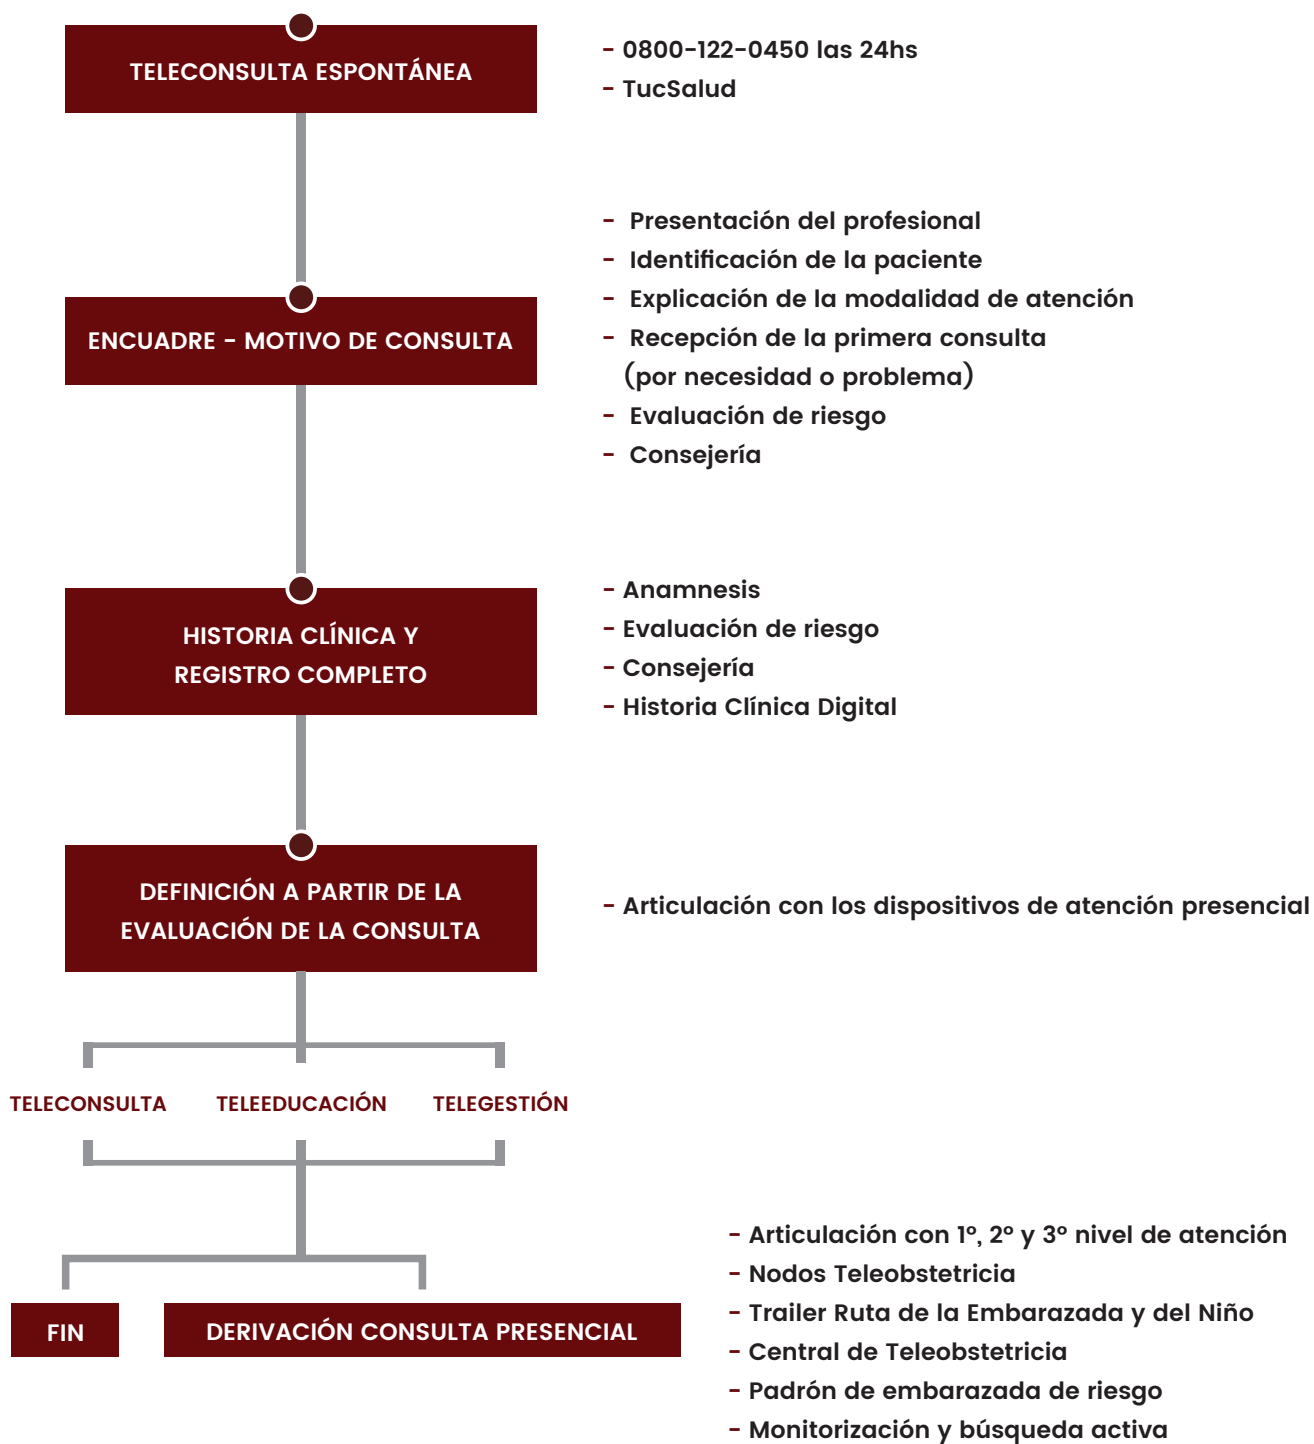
TELECONSULTA ESPONTÁNEA

- 0800-122-0450 las 24hs
- TucSalud

ENCUADRE - MOTIVO DE CONSULTA

- Presentación del profesional
- Identificación de la paciente
- Explicación de la modalidad de atención
- Recepción de la primera consulta (por necesidad o problema)
- Evaluación de riesgo
- Consejería

HISTORIA CLÍNICA Y REGISTRO COMPLETO

- Anamnesis
- Evaluación de riesgo
- Consejería
- Historia Clínica Digital

DEFINICIÓN A PARTIR DE LA EVALUACIÓN DE LA CONSULTA

- Articulación con los dispositivos de atención presencial

TELECONSULTA

TELEEDUCACIÓN

TELEGESTIÓN

FIN

DERIVACIÓN CONSULTA PRESENCIAL

- Articulación con 1°, 2° y 3° nivel de atención
- Nodos Teleobstetricia
- Trailer Ruta de la Embarazada y del Niño
- Central de Teleobstetricia
- Padrón de embarazada de riesgo
- Monitorización y búsqueda activa